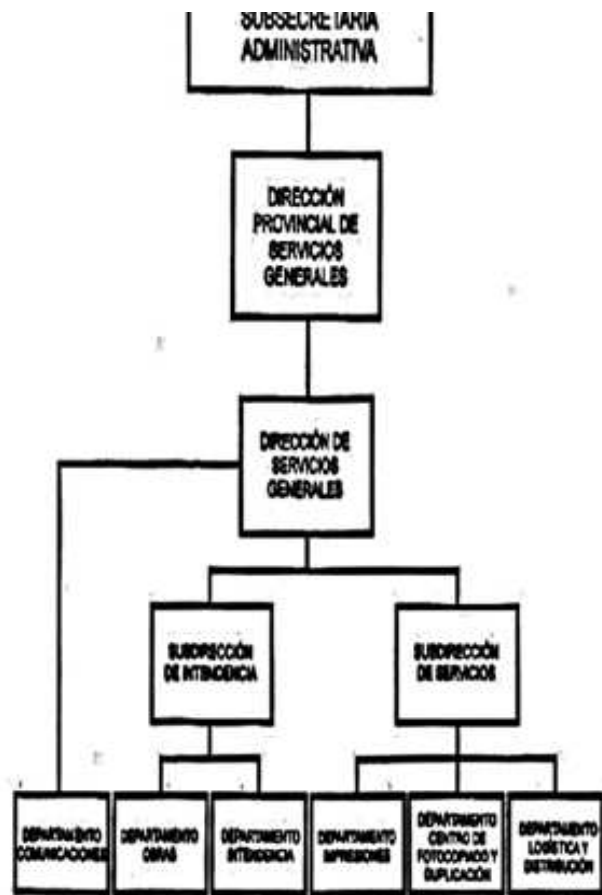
SUBSECRETARIA ADMINISTRATIVA

DIRECCIÓN PROVINCIAL DE SERVICIOS GENERALES

DIRECCIÓN DE SERVICIOS GENERALES

SUBDIRECCIÓN DE INTENDENCIA

SUBDIRECCIÓN DE SERVICIOS

DEPARTAMENTO COMUNICACIONES

DEPARTAMENTO OBRAS

DEPARTAMENTO INTENDENCIA

DEPARTAMENTO IMPRESIONES

DEPARTAMENTO CENTRO DE FOTOCOPIADO Y DUPLICACIÓN

DEPARTAMENTO LOGÍSTICA Y DISTRIBUCIÓN